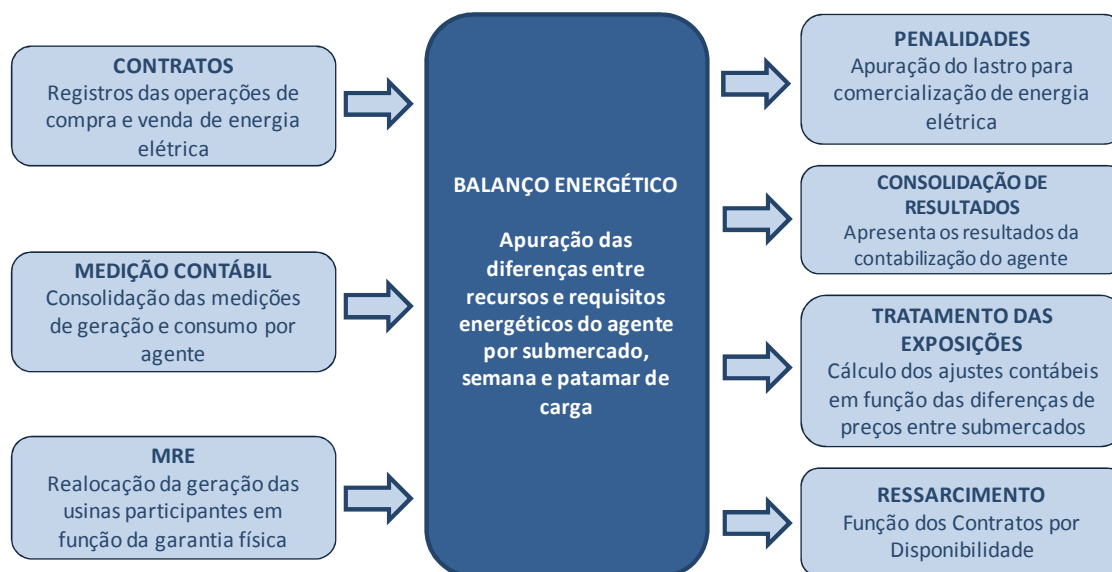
CONTRATOS
Registros das operações de compra e venda de energia elétrica

MEDIÇÃO CONTÁBIL
Consolidação das medições de geração e consumo por agente

MRE
Realocação da geração das usinas participantes em função da garantia física

BALANÇO ENERGÉTICO

Apuração das diferenças entre recursos e requisitos energéticos do agente por submercado, semana e patamar de carga

PENALIDADES
Apuração do lastro para comercialização de energia elétrica

CONSOLIDAÇÃO DE RESULTADOS
Apresenta os resultados da contabilização do agente

TRATAMENTO DAS EXPOSIÇÕES
Cálculo dos ajustes contábeis em função das diferenças de preços entre submercados

RESSARCIMENTO
Função dos Contratos por Disponibilidade